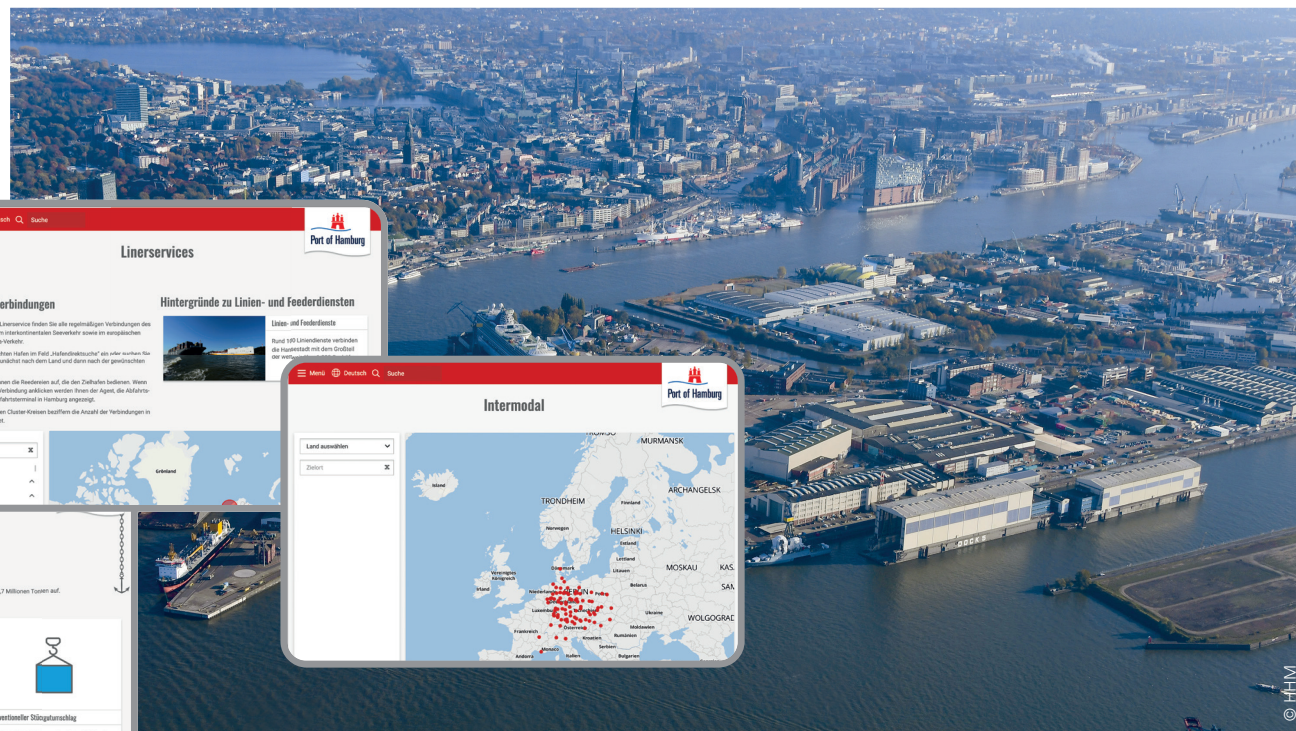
sch Suche

Port of Hamburg

Linerservices

erbindungen

Linerservice finden Sie alle regelmäßigen Verbindungen des interkontinentalen Seeverkehr sowie im europäischen e-Verkehr.

hten Hafen im Feld „Hafenlinksuche" ein oder suchen Sie unächst nach dem Land und dann nach der gewünschten

nen die Reedereien auf, die den Zielhafen bedienen. Wenn Verbindung anklicken werden Ihnen der Agent, die Abfahrts- fahrtsterminal in Hamburg angezeigt.

en Cluster-Kreisen beziffern die Anzahl der Verbindungen in

Hintergründe zu Linien- und Feederdiensten

Linien- und Feederdienste

Rund 1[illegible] Liniendienste verbinden die Hansestadt mit dem Großteil der welt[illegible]

Grönland

,7 Millionen Tonnen auf.

ventioneller Stückgutumschlag

Menü Deutsch Suche

Port of Hamburg

Intermodal

Land auswählen

Zielort

MURMANSK
Island
TRONDHEIM
Finnland
ARCHANGELSK
Norwegen
HELSINKI
Estland
Lettland
Dänemark
Litauen
MOSKAU
KAS
Vereinigtes Königreich
Belarus
SAM
Irland
Niederlande
Ukraine
Luxemburg
WOLGOGRAD
Frankreich
Österreich
Moldawien
Kroatien
Rumänien
Serbien
Monaco
Italien
Bulgarien
Andorra

© HHM